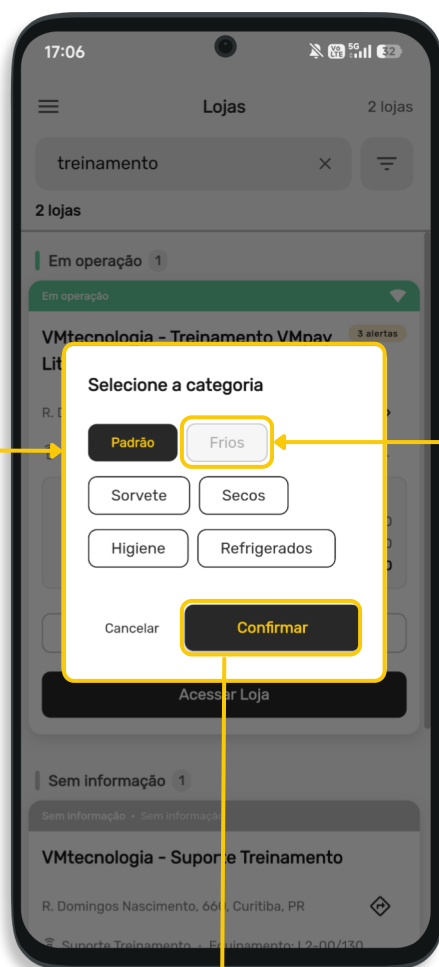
17:06

32

Lojas

2 lojas

treinamento

2 lojas

Em operação 1

Em operação

VMtecnologia - Treinamento VMpay Lit

3 alertas

R. D

Selecione a categoria

Padrão

Frios

Sorvete

Secos

Higiene

Refrigerados

Cancelar

Confirmar

Acessar Loja

Sem informação 1

Sem informação • Sem informação

VMtecnologia - Suporte Treinamento

R. Domingos Nascimento, 660, Curitiba, PR

Suporte Treinamento • Equipamento: L2-00/130